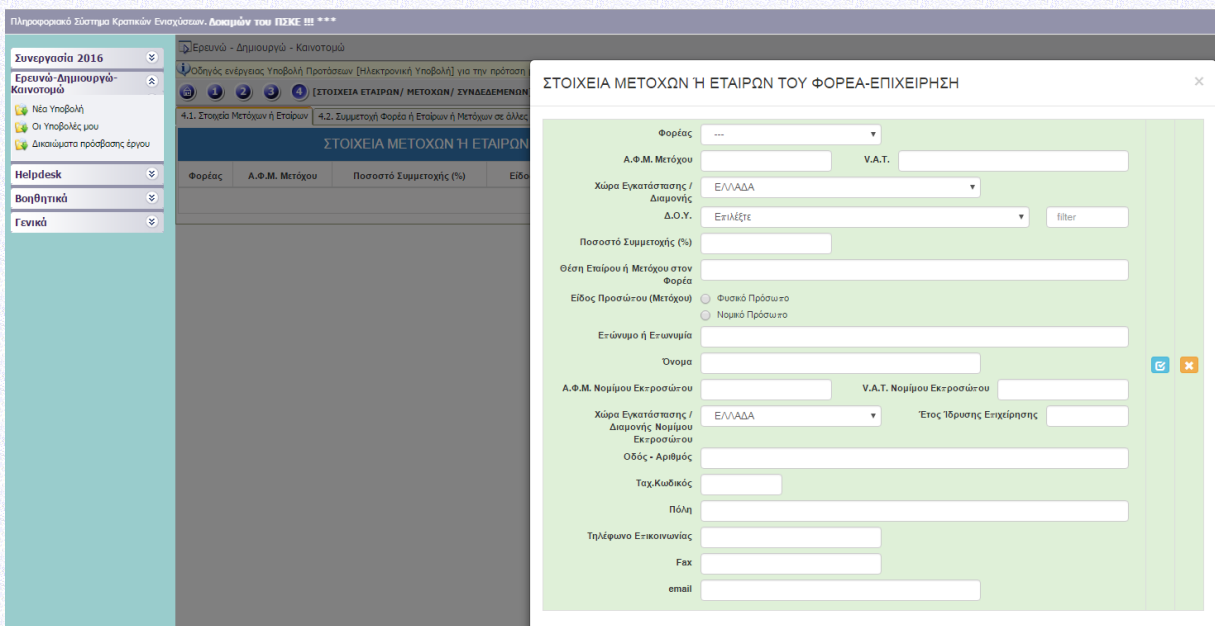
Πληροφοριακό Σύστημα Κρατικών Ενισχύσεων. Δοκιμών του ΠΣΚΕ !!! ***

Συνεργασία 2016

Ερευνώ-Δημιουργώ-Καινοτομώ

Νέα Υποβολή

Οι Υποβολές μου

Δικαιώματα πρόσβασης έργου

Helpdesk

Βοηθητικά

Γενικά

Ερευνώ - Δημιουργώ - Καινοτομώ

Οδηγός ενέργειας Υποβολή Προτάσεων [Ηλεκτρονική Υποβολή] για την πρόταση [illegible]

1 2 3 4 [ΣΤΟΙΧΕΙΑ ΕΤΑΙΡΩΝ/ ΜΕΤΟΧΩΝ/ ΣΥΝΔΕΔΕΜΕΝΩΝ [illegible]

4.1. Στοιχεία Μετόχων ή Εταίρων | 4.2. Συμμετοχή Φορέα ή Εταίρων ή Μετόχων σε άλλες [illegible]

ΣΤΟΙΧΕΙΑ ΜΕΤΟΧΩΝ Ή ΕΤΑΙΡΩΝ

| Φορέας | Α.Φ.Μ. Μετόχου | Ποσοστό Συμμετοχής (%) | Είδο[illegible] |
|---|---|---|---|

ΣΤΟΙΧΕΙΑ ΜΕΤΟΧΩΝ Ή ΕΤΑΙΡΩΝ ΤΟΥ ΦΟΡΕΑ-ΕΠΙΧΕΙΡΗΣΗ

×

Φορέας ---

Α.Φ.Μ. Μετόχου

V.A.T.

Χώρα Εγκατάστασης / Διαμονής ΕΛΛΑΔΑ

Δ.Ο.Υ. Επιλέξτε

filter

Ποσοστό Συμμετοχής (%)

Θέση Εταίρου ή Μετόχου στον Φορέα

Είδος Προσώπου (Μετόχου) Φυσικό Πρόσωπο Νομικό Πρόσωπο

Επώνυμο ή Επωνυμία

Όνομα

Α.Φ.Μ. Νομίμου Εκπροσώπου

V.A.T. Νομίμου Εκπροσώπου

Χώρα Εγκατάστασης / Διαμονής Νομίμου Εκπροσώπου ΕΛΛΑΔΑ

Έτος Ίδρυσης Επιχείρησης

Οδός - Αριθμός

Ταχ.Κωδικός

Πόλη

Τηλέφωνο Επικοινωνίας

Fax

email